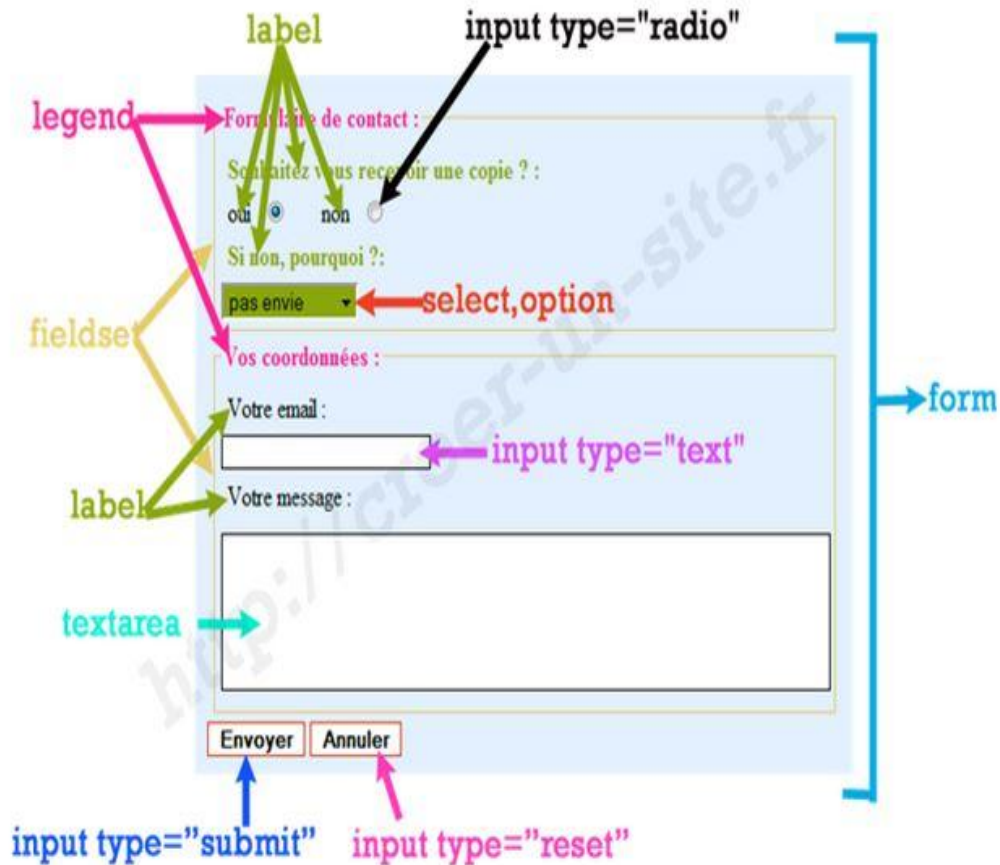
label

input type="radio"

legend

Formulaire de contact :

Souhaitez vous recevoir une copie ? :

oui

non

Si non, pourquoi ?:

pas envie

select,option

fieldset

Vos coordonnées :

Votre email :

input type="text"

form

label

Votre message :

textarea

Envoyer

Annuler

input type="submit"

input type="reset"

http://creer-un-site.fr